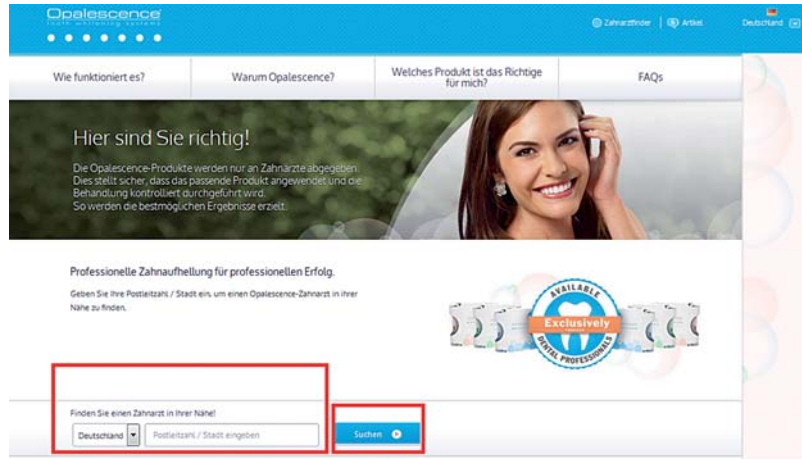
Opalescence
tooth whitening systems

Zahnarztfinder | Artikel

Deutschland

Wie funktioniert es?

Warum Opalescence?

Welches Produkt ist das Richtige für mich?

FAQs

Hier sind Sie richtig!

Die Opalescence-Produkte werden nur an Zahnärzte abgegeben. Dies stellt sicher, dass das passende Produkt angewendet und die Behandlung kontrolliert durchgeführt wird. So werden die bestmöglichen Ergebnisse erzielt.

Professionelle Zahnaufhellung für professionellen Erfolg.

Geben Sie Ihre Postleitzahl / Stadt ein, um einen Opalescence-Zahnarzt in Ihrer Nähe zu finden.

AVAILABLE Exclusively THROUGH DENTAL PROFESSIONALS

Finden Sie einen Zahnarzt in Ihrer Nähe!

Deutschland

Postleitzahl / Stadt eingeben

Suchen